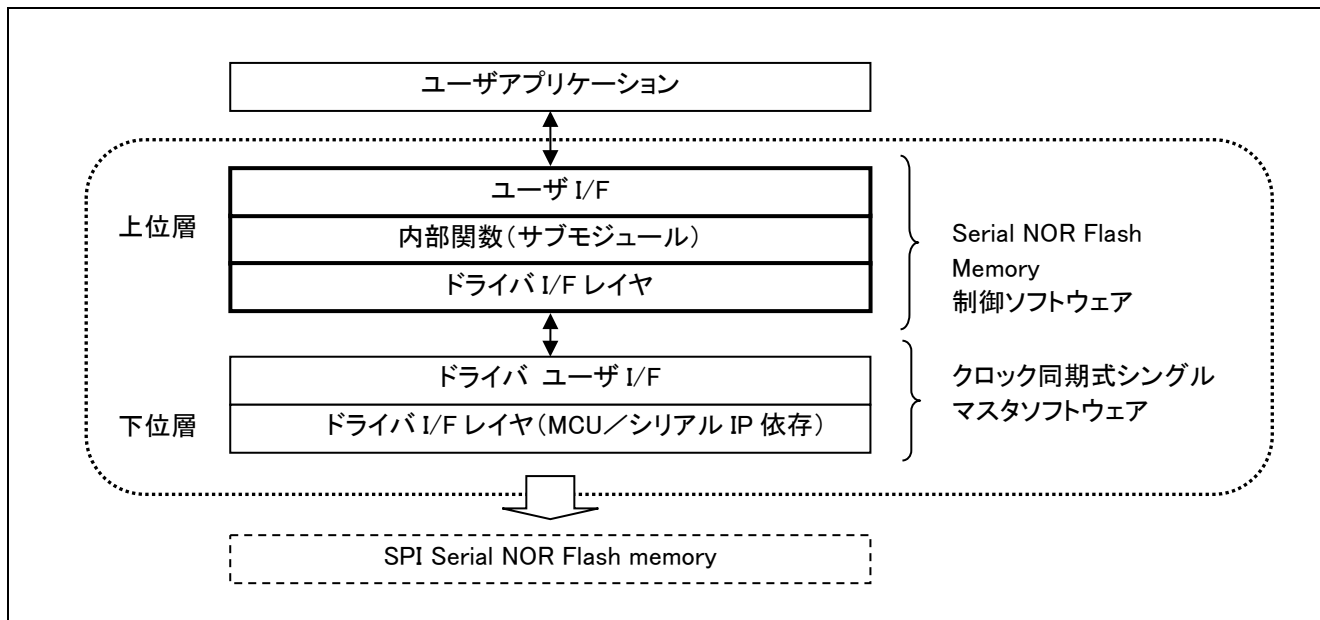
ユーザアプリケーション

上位層

ユーザ I/F

内部関数(サブモジュール)

ドライバ I/F レイヤ

Serial NOR Flash Memory 制御ソフトウェア

ドライバ ユーザ I/F

下位層

ドライバ I/F レイヤ(MCU/シリアル IP 依存)

クロック同期式シングルマスタソフトウェア

SPI Serial NOR Flash memory